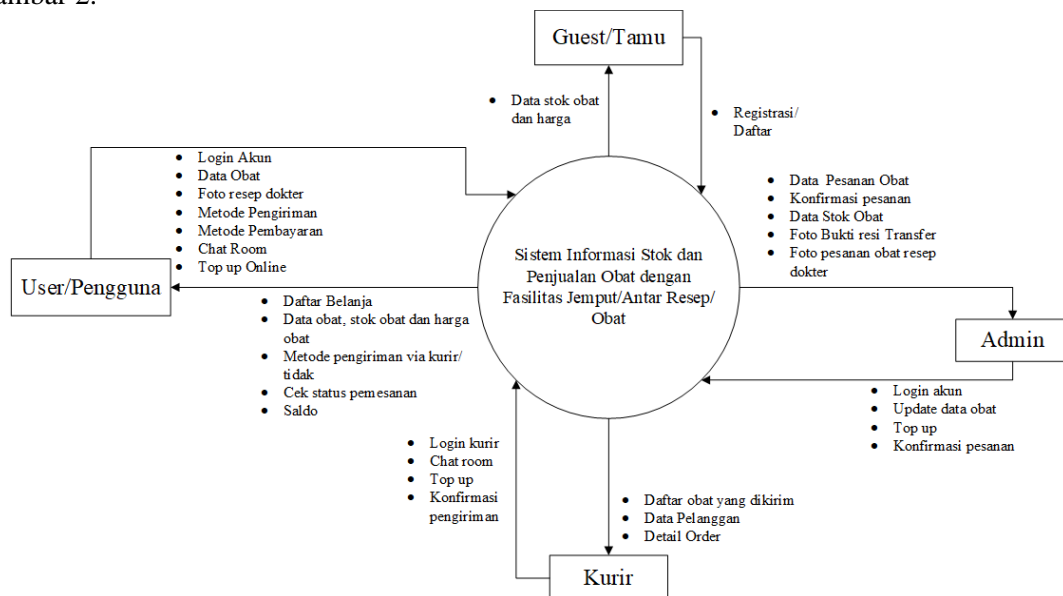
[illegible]ambar 2.

Guest/Tamu

• Data stok obat dan harga

• Registrasi/ Daftar

• Login Akun
• Data Obat
• Foto resep dokter
• Metode Pengiriman
• Metode Pembayaran
• Chat Room
• Top up Online

• Data Pesanan Obat
• Konfirmasi pesanan
• Data Stok Obat
• Foto Bukti resi Transfer
• Foto pesanan obat resep dokter

User/Pengguna

Sistem Informasi Stok dan Penjualan Obat dengan Fasilitas Jemput/Antar Resep/ Obat

• Daftar Belanja
• Data obat, stok obat dan harga obat
• Metode pengiriman via kurir/ tidak
• Cek status pemesanan
• Saldo

Admin

• Login akun
• Update data obat
• Top up
• Konfirmasi pesanan

• Login kurir
• Chat room
• Top up
• Konfirmasi pengiriman

• Daftar obat yang dikirim
• Data Pelanggan
• Detail Order

Kurir